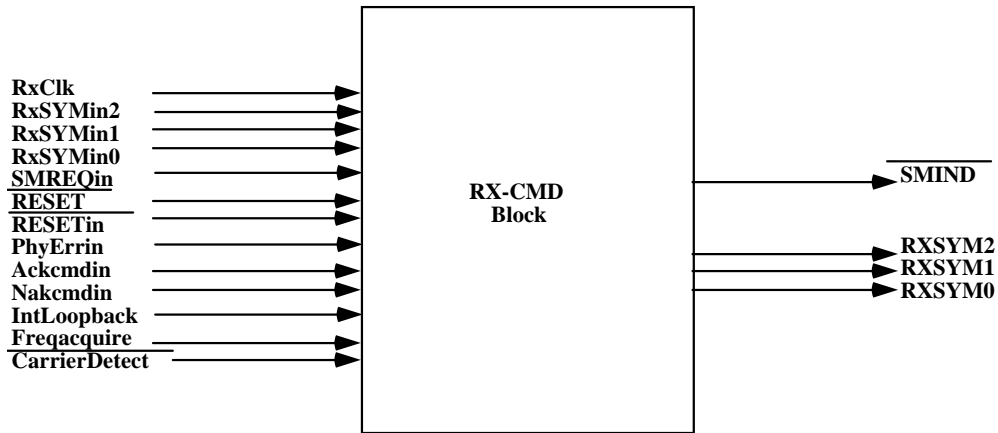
RxClk
RxSYMin2
RxSYMin1
RxSYMin0
$\overline{\text{SMREQin}}$
RESET
$\overline{\text{RESETin}}$
PhyErrin
Ackcmdin
Nakcmdin
IntLoopback
Freqacquire
$\overline{\text{CarrierDetect}}$

RX-CMD Block

$\overline{\text{SMIND}}$

RXSYM2
RXSYM1
RXSYM0